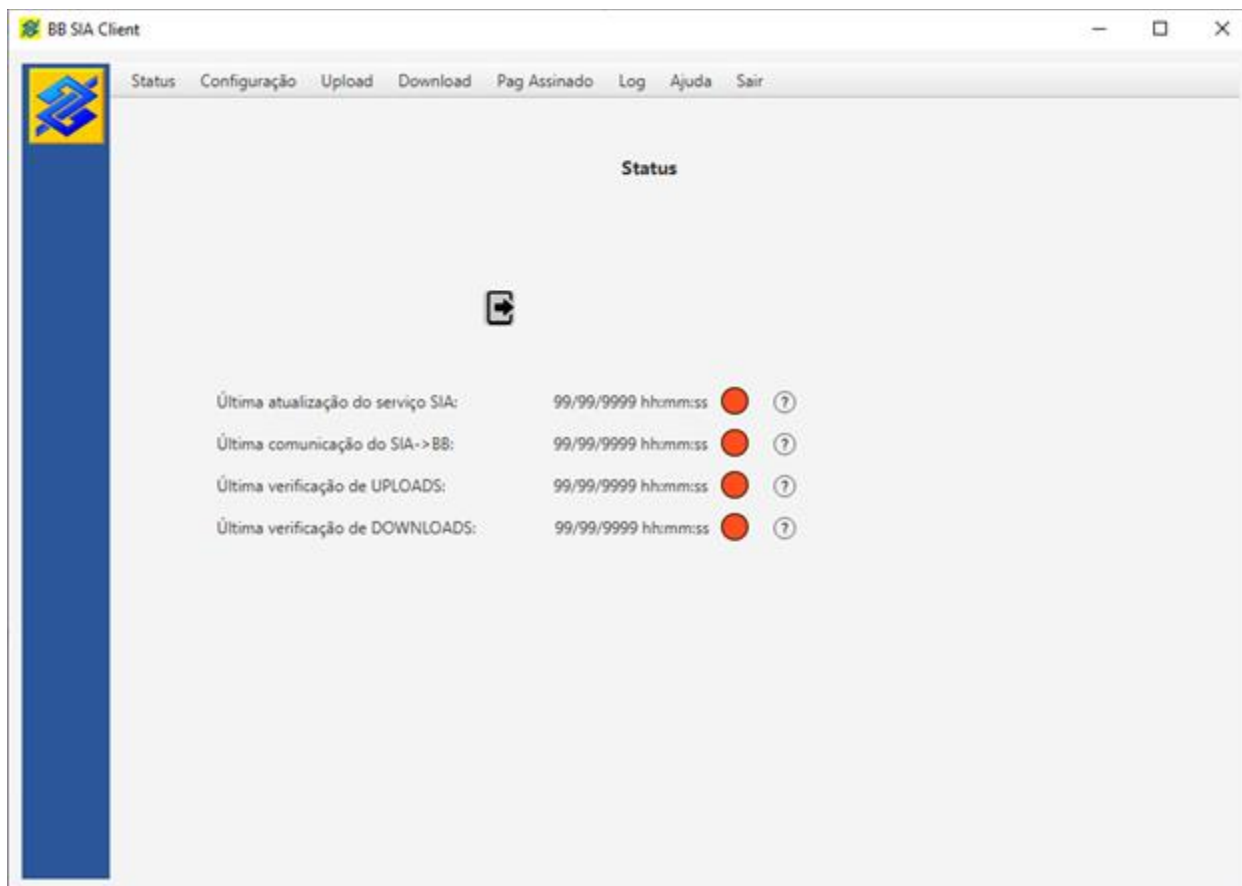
BB SIA Client

Status Configuração Upload Download Pag Assinado Log Ajuda Sair

Status

Última atualização do serviço SIA: 99/99/9999 hh:mm:ss ?
Última comunicação do SIA->BB: 99/99/9999 hh:mm:ss ?
Última verificação de UPLOADS: 99/99/9999 hh:mm:ss ?
Última verificação de DOWNLOADS: 99/99/9999 hh:mm:ss ?